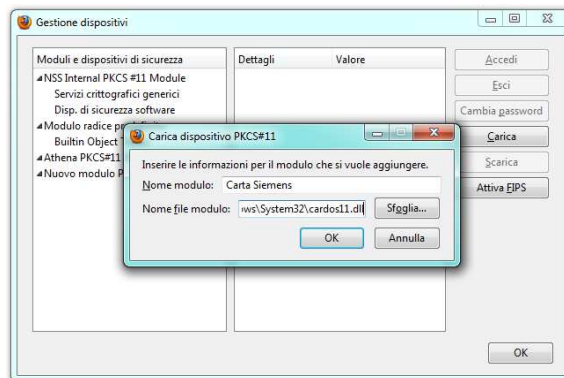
Gestione dispositivi

Moduli e dispositivi di sicurezza
NSS Internal PKCS #11 Module
Servizi crittografici generici
Disp. di sicurezza software
Modulo radice pr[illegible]
Builtin Object T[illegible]
Athena PKCS#11
Nuovo modulo P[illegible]

Dettagli
Valore

Accedi
Esci
Cambia password
Carica
Scarica
Attiva FIPS

Carica dispositivo PKCS#11

Inserire le informazioni per il modulo che si vuole aggiungere.
Nome modulo: Carta Siemens
Nome file modulo: ıws\System32\cardos11.dll
Sfoglia...
OK
Annulla

OK